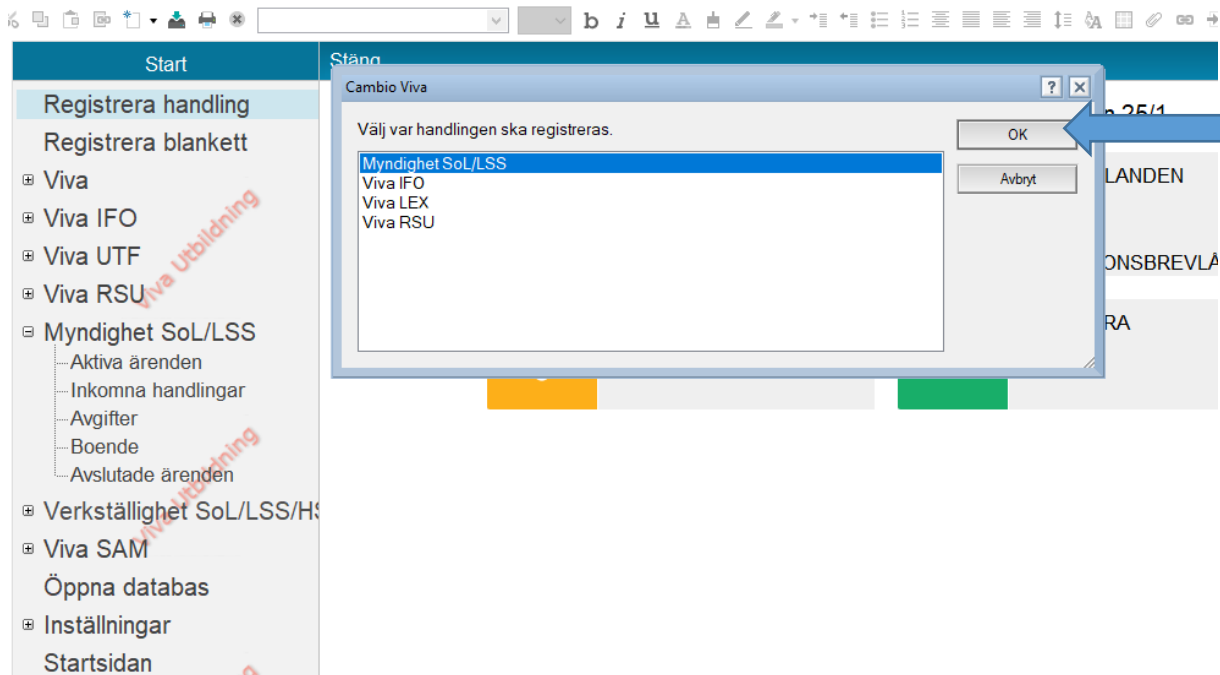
Start

Registrera handling
Registrera blankett
⊞ Viva
⊞ Viva IFO
⊞ Viva UTF
⊞ Viva RSU
⊟ Myndighet SoL/LSS
Aktiva ärenden
Inkomna handlingar
Avgifter
Boende
Avslutade ärenden
⊞ Verkställighet SoL/LSS/HS
⊞ Viva SAM
Öppna databas
⊞ Inställningar
Startsidan

Viva Utbildning
Viva Utbildning

Stäng

Cambio Viva
?
X
Välj var handlingen ska registreras.
Myndighet SoL/LSS
Viva IFO
Viva LEX
Viva RSU
OK
Avbryt

n 25/1
LANDEN
ONSBREVLÅ
RA